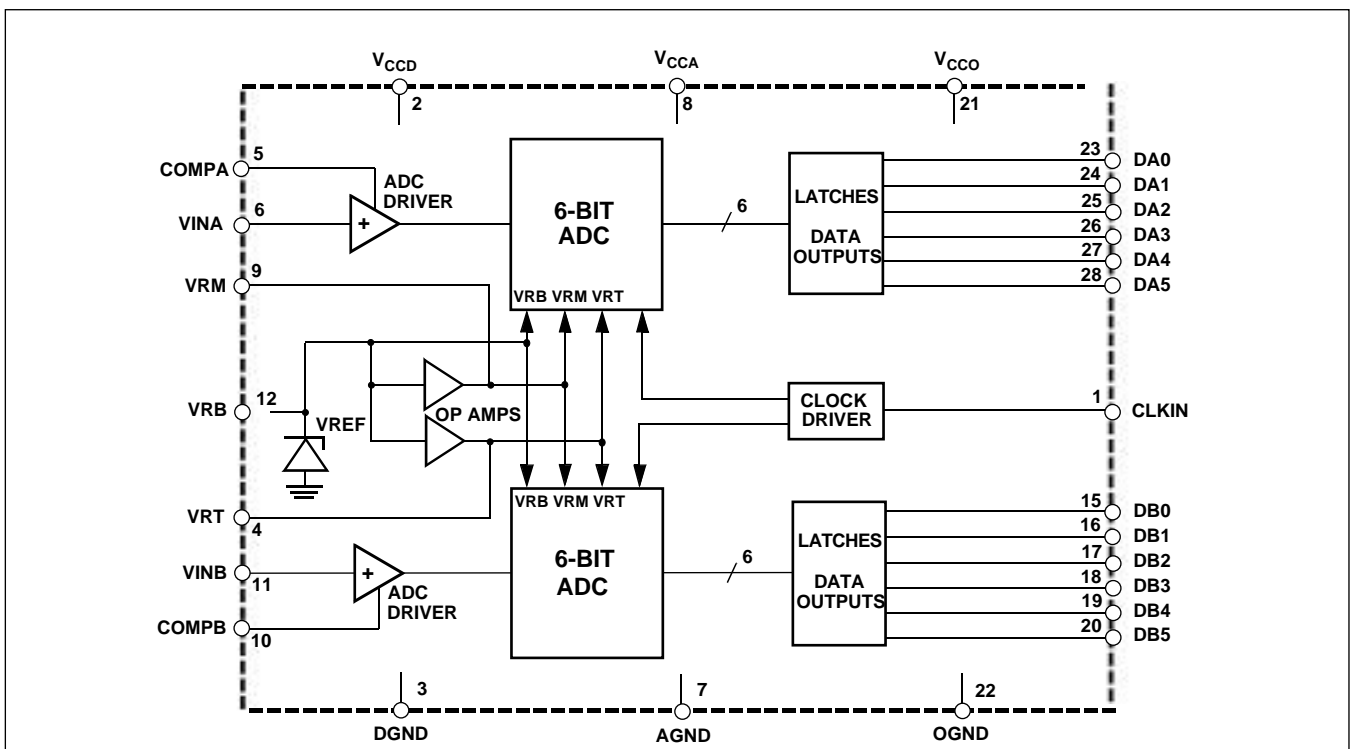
$V_{CCD}$ 2
$V_{CCA}$ 8
$V_{CCO}$ 21

COMPA 5
ADC DRIVER
VINA 6
+
6-BIT ADC
6
LATCHES
DATA OUTPUTS
23 DA0
24 DA1
25 DA2
26 DA3
27 DA4
28 DA5

VRM 9
VRB VRM VRT

VRB 12
VREF
OP AMPS
CLOCK DRIVER
1 CLKIN

VRB VRM VRT
VRT 4
6-BIT ADC
6
LATCHES
DATA OUTPUTS
15 DB0
16 DB1
17 DB2
18 DB3
19 DB4
20 DB5

VINB 11
+
ADC DRIVER
COMPB 10

3 DGND
7 AGND
22 OGND